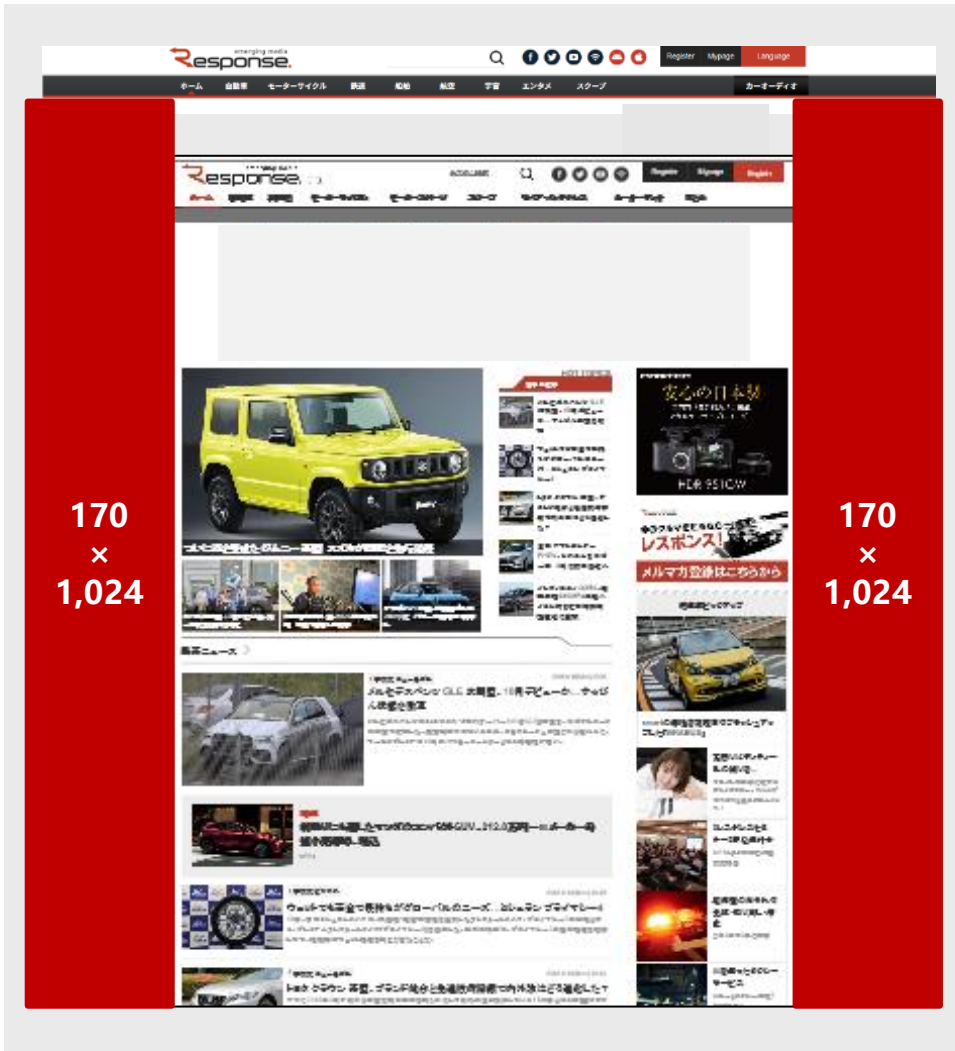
emerging media
Response.

Register Mypage Language

ホーム 自動車 モーターサイクル 鉄道 船舶 航空 宇宙 エンタメ スクープ カーオーディオ

170
×
1,024

Response.

Register Mypage Register

最新ニュース

メルセデスベンツ GLE 次期型、10月デビューか…さらば独自の顔

HDR951GW

安心の日本製

レスポンス!

メルマガ登録はこちらから

170
×
1,024